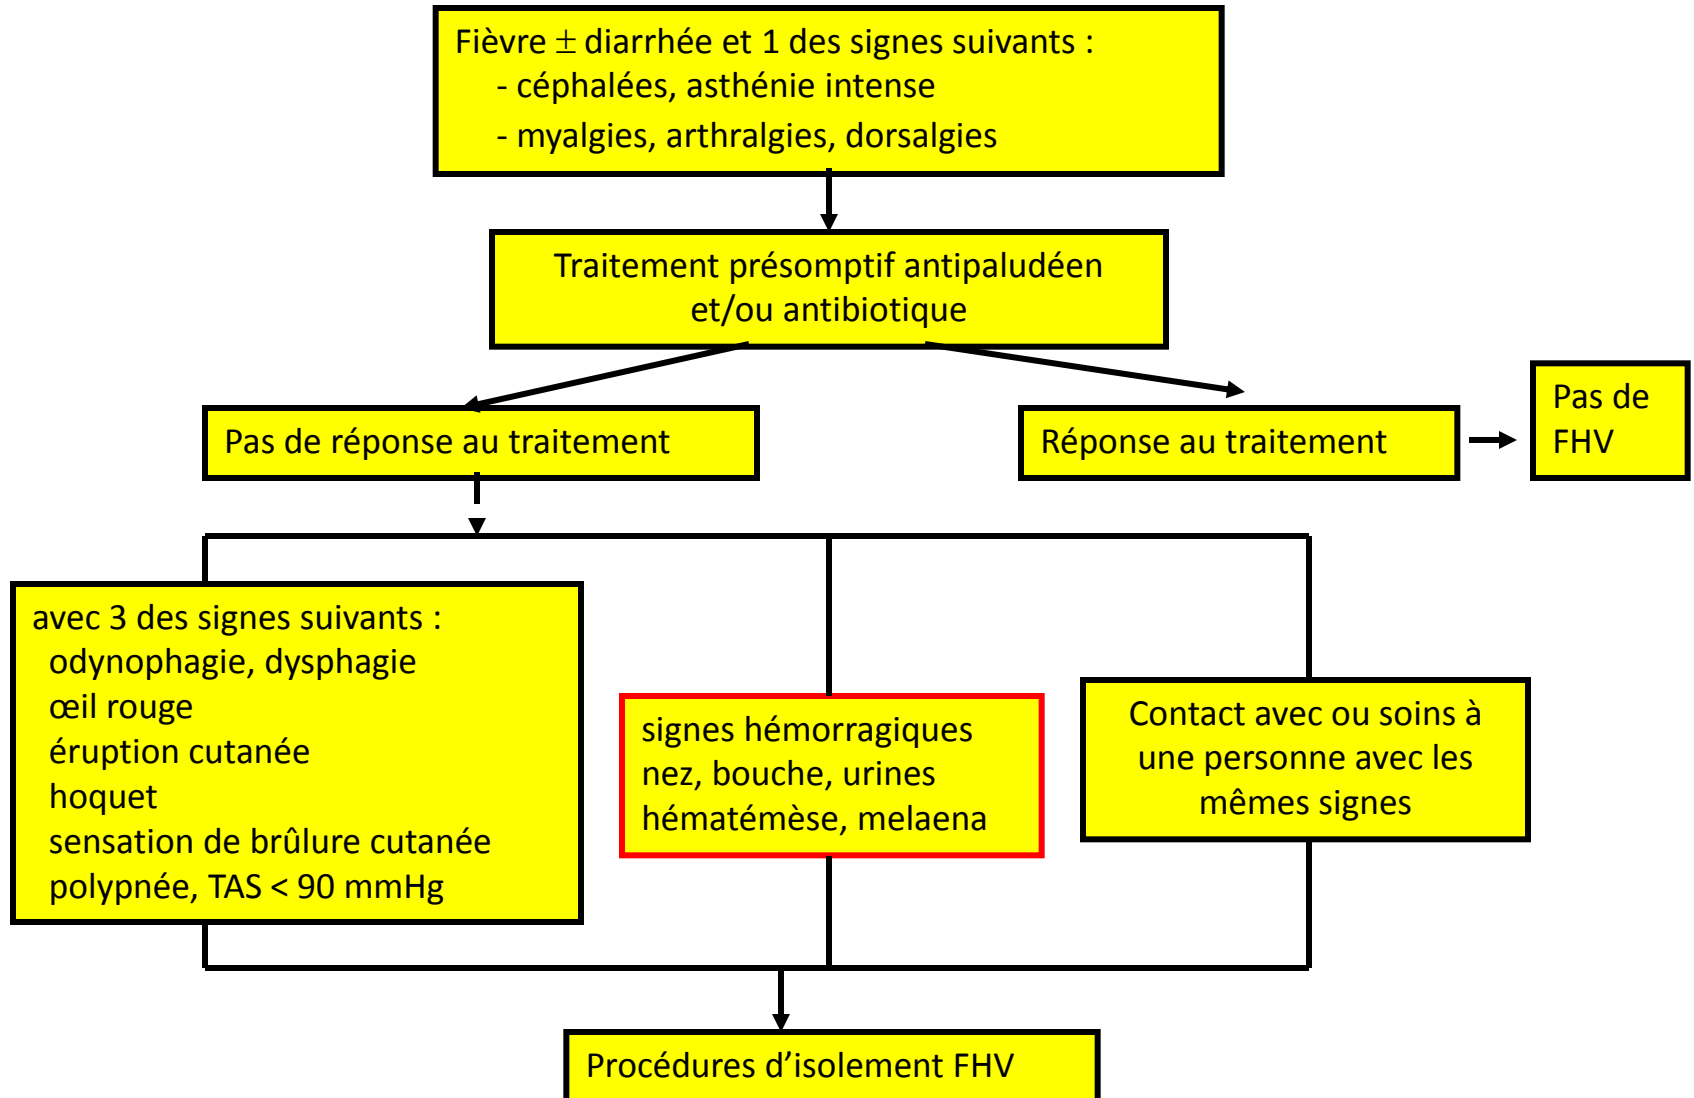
Fièvre $\pm$ diarrhée et 1 des signes suivants :
- céphalées, asthénie intense
- myalgies, arthralgies, dorsalgies

Traitement présomptif antipaludéen et/ou antibiotique

Pas de réponse au traitement

Réponse au traitement

Pas de FHV

avec 3 des signes suivants :
odynophagie, dysphagie
œil rouge
éruption cutanée
hoquet
sensation de brûlure cutanée
polypnée, TAS < 90 mmHg

signes hémorragiques
nez, bouche, urines
hématémèse, melaena

Contact avec ou soins à une personne avec les mêmes signes

Procédures d'isolement FHV